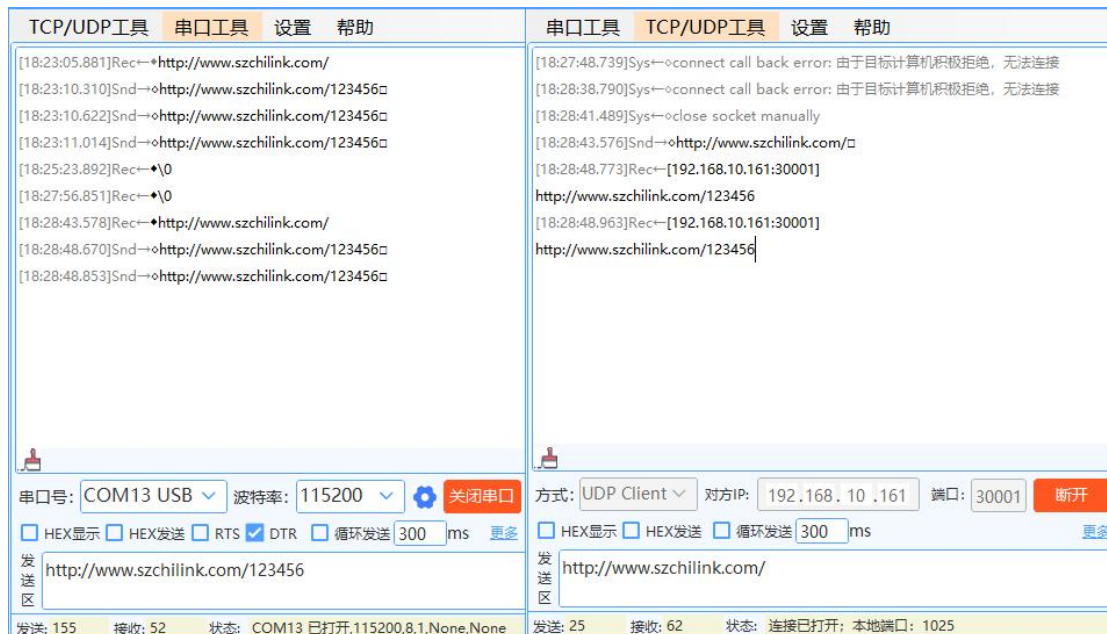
TCP/UDP工具 串口工具 设置 帮助

[18:23:05.881]Rec←◆http://www.szchilink.com/
[18:23:10.310]Snd→◇http://www.szchilink.com/123456□
[18:23:10.622]Snd→◇http://www.szchilink.com/123456□
[18:23:11.014]Snd→◇http://www.szchilink.com/123456□
[18:25:23.892]Rec←◆\0
[18:27:56.851]Rec←◆\0
[18:28:43.578]Rec←◆http://www.szchilink.com/
[18:28:48.670]Snd→◇http://www.szchilink.com/123456□
[18:28:48.853]Snd→◇http://www.szchilink.com/123456□

串口号: COM13 USB 波特率: 115200 关闭串口
HEX显示 HEX发送 RTS DTR 循环发送 300 ms 更多
发送区 http://www.szchilink.com/123456
发送: 155 接收: 52 状态: COM13 已打开,115200,8,1,None,None

串口工具 TCP/UDP工具 设置 帮助

[18:27:48.739]Sys←◇connect call back error: 由于目标计算机积极拒绝，无法连接
[18:28:38.790]Sys←◇connect call back error: 由于目标计算机积极拒绝，无法连接
[18:28:41.489]Sys←◇close socket manually
[18:28:43.576]Snd→◇http://www.szchilink.com/□
[18:28:48.773]Rec←[192.168.10.161:30001]
http://www.szchilink.com/123456
[18:28:48.963]Rec←[192.168.10.161:30001]
http://www.szchilink.com/123456

方式: UDP Client 对方IP: 192.168.10.161 端口: 30001 断开
HEX显示 HEX发送 循环发送 300 ms 更多
发送区 http://www.szchilink.com/
发送: 25 接收: 62 状态: 连接已打开; 本地端口: 1025